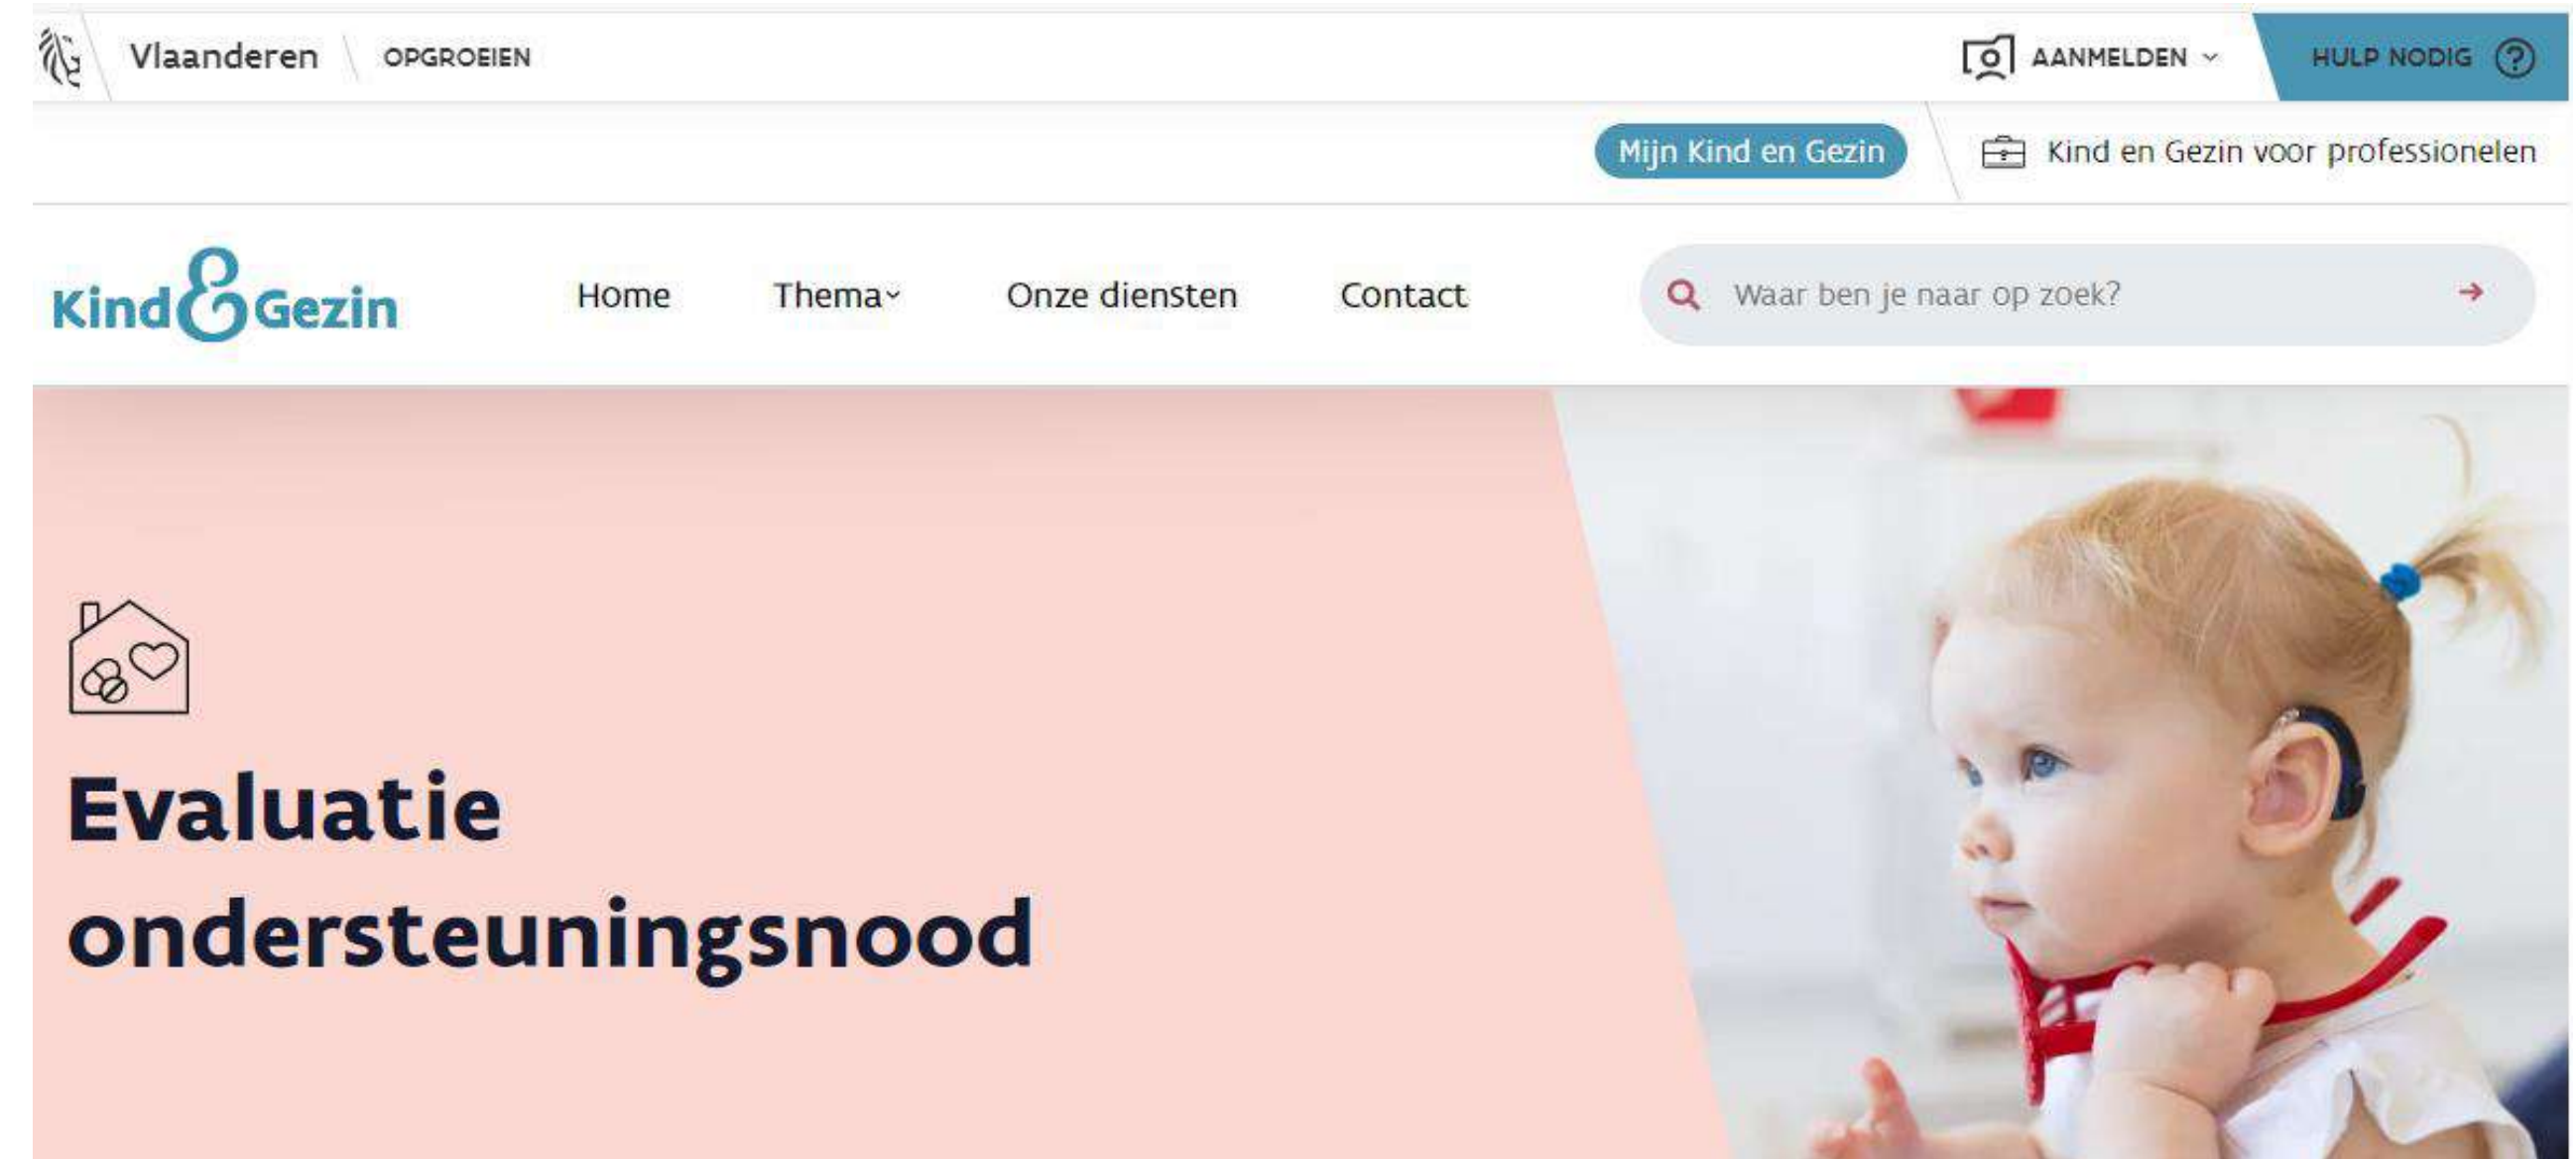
Vlaanderen OPGROEIEN

AANMELDEN HULP NODIG

Mijn Kind en Gezin Kind en Gezin voor professionelen

Kind & Gezin

Home Thema Onze diensten Contact

Waar ben je naar op zoek?

Evaluatie ondersteuningsnood